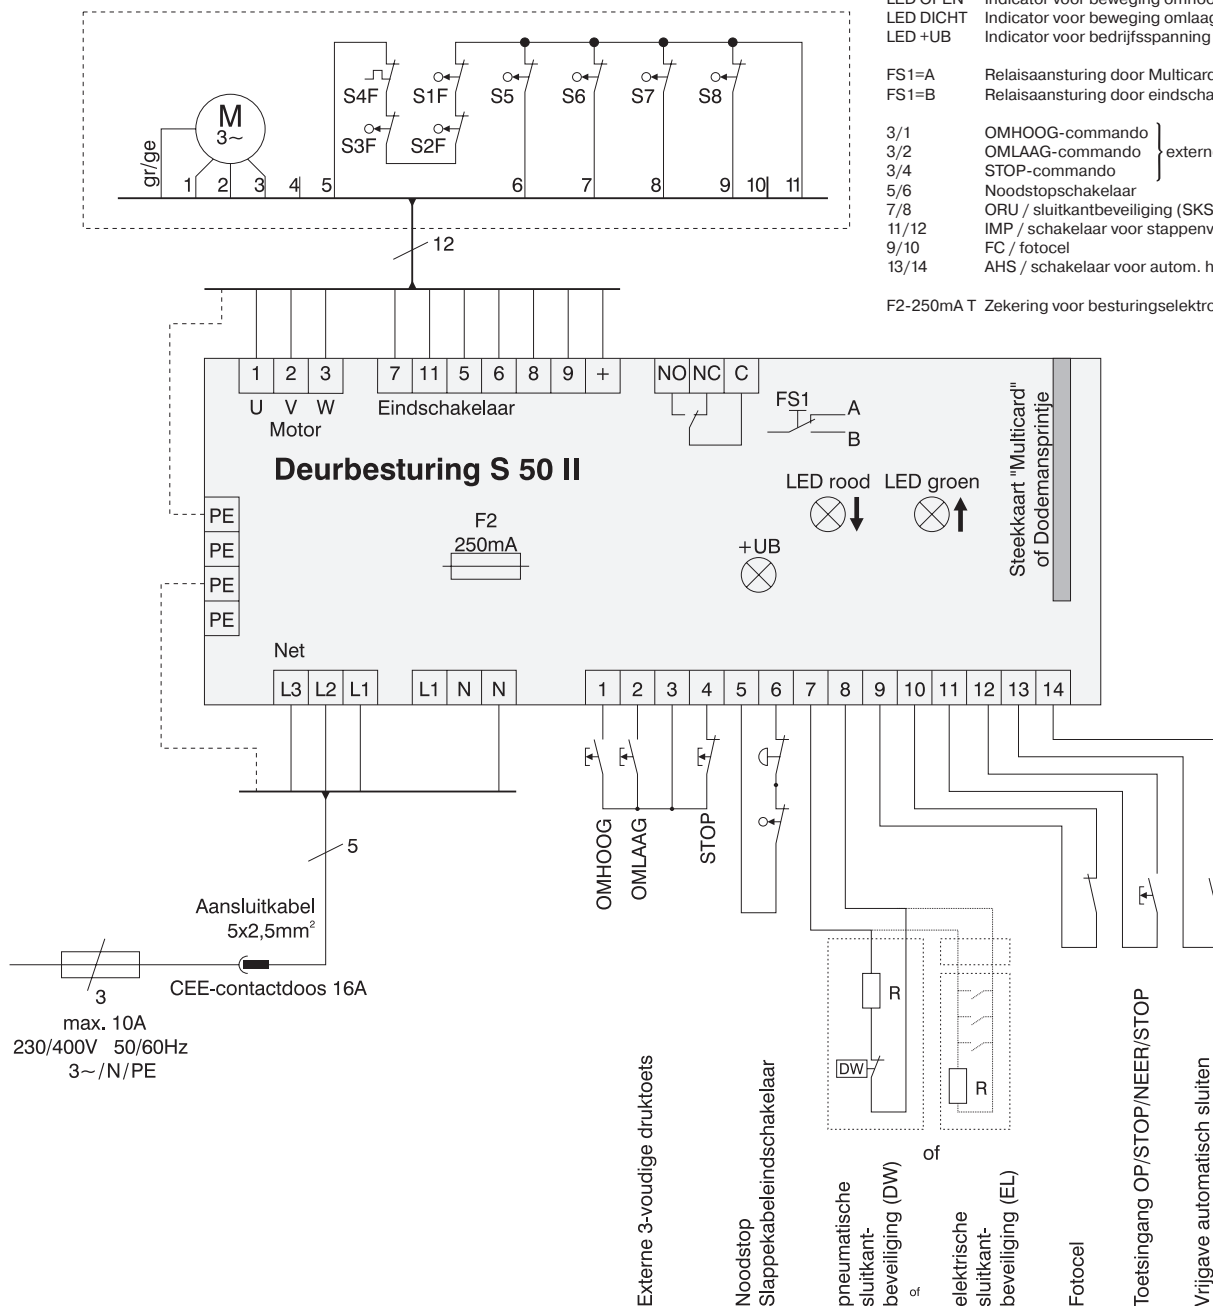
LED OPEN Indicator voor beweging omhoo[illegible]
LED DICHT Indicator voor beweging omlaag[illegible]
LED +UB Indicator voor bedrijfsspanning

FS1=A Relaisaansturing door Multicard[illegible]
FS1=B Relaisaansturing door eindscha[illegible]

3/1 OMHOOG-commando
3/2 OMLAAG-commando } extern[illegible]
3/4 STOP-commando
5/6 Noodstopschakelaar
7/8 ORU / sluitkantbeveiliging (SKS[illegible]
11/12 IMP / schakelaar voor stappenv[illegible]
9/10 FC / fotocel
13/14 AHS / schakelaar voor autom. h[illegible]

F2-250mA T Zekering voor besturingselektro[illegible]

M
3~
gr/ge
1 2 3 4 5
S4F S1F S5 S6 S7 S8
S3F S2F
6 7 8 9 10 11
12

1 2 3 7 11 5 6 8 9 +
U V W
Motor
Eindschakelaar
NO NC C
FS1
A
B
Deurbesturing S 50 II
LED rood LED groen
Steekkaart "Multicard" of Dodemansprintje
PE
PE
PE
PE
F2
250mA
+UB
Net
L3 L2 L1 L1 N N
1 2 3 4 5 6 7 8 9 10 11 12 13 14

5
Aansluitkabel
5x2,5mm²
CEE-contactdoos 16A
3
max. 10A
230/400V 50/60Hz
3~/N/PE

OMHOOG
OMLAAG
STOP
R
DW
R
of
Externe 3-voudige druktoets
Noodstop Slappekabeleindschakelaar
pneumatische sluitkant-beveiliging (DW)
of
elektrische sluitkant-beveiliging (EL)
Fotocel
Toetsingang OP/STOP/NEER/STOP
Vrijgave automatisch sluiten